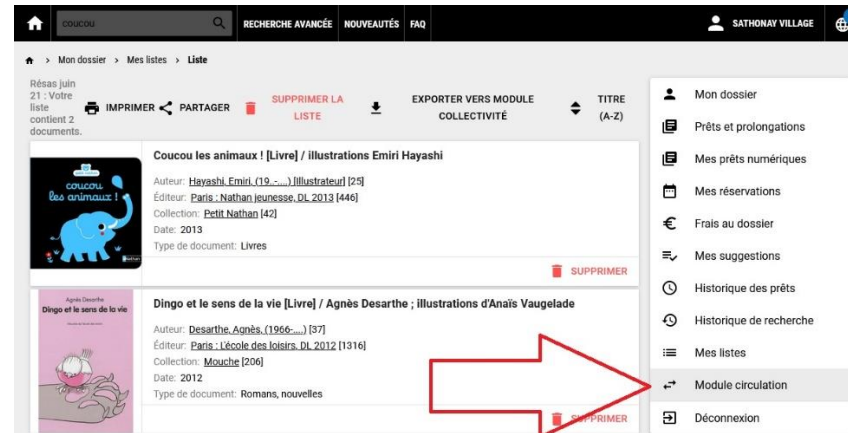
coucou

RECHERCHE AVANCÉE NOUVEAUTÉS FAQ

SATHONAY VILLAGE

> Mon dossier > Mes listes > Liste

Résas juin 21 : Votre liste contient 2 documents.

IMPRIMER PARTAGER SUPPRIMER LA LISTE EXPORTER VERS MODULE COLLECTIVITÉ TITRE (A-Z)

coucou les animaux !

Coucou les animaux ! [Livre] / illustrations Emiri Hayashi

Auteur: Hayashi, Emiri, (19..-....) [Illustrateur] [25]
Éditeur: Paris : Nathan jeunesse, DL 2013 [446]
Collection: Petit Nathan [42]
Date: 2013
Type de document: Livres

SUPPRIMER

Agnès Desarthe
Dingo et le sens de la vie

Dingo et le sens de la vie [Livre] / Agnès Desarthe ; illustrations d'Anaïs Vaugelade

Auteur: Desarthe, Agnès, (1966-....) [37]
Éditeur: Paris : L'école des loisirs, DL 2012 [1316]
Collection: Mouche [206]
Date: 2012
Type de document: Romans, nouvelles

SUPPRIMER

Mon dossier
Prêts et prolongations
Mes prêts numériques
Mes réservations
Frais au dossier
Mes suggestions
Historique des prêts
Historique de recherche
Mes listes
Module circulation
Déconnexion